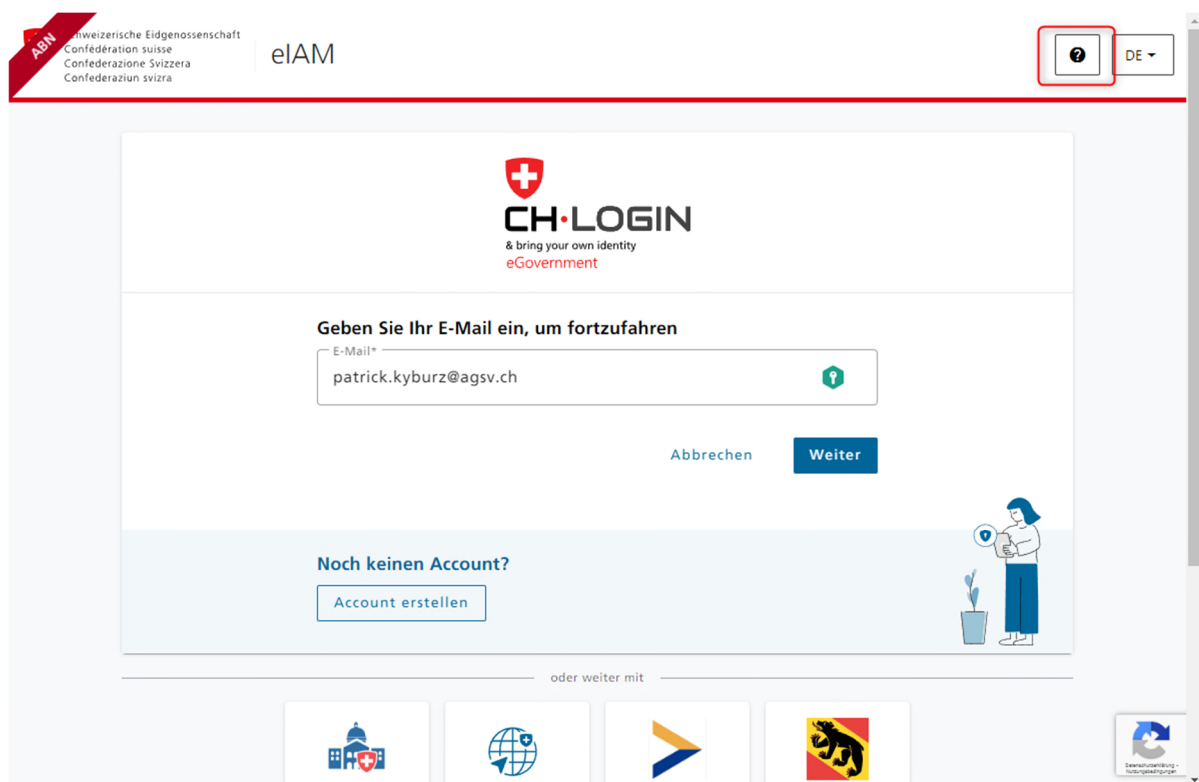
ABN
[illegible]hweizerische Eidgenossenschaft
Confédération suisse
Confederazione Svizzera
Confederaziun svizra

eIAM

?

DE

CH·LOGIN
& bring your own identity
eGovernment

Geben Sie Ihr E-Mail ein, um fortzufahren

E-Mail*
patrick.kyburz@agsv.ch

Abbrechen
Weiter

Noch keinen Account?
Account erstellen

oder weiter mit

Datenschutzerklärung - Nutzungsbedingungen